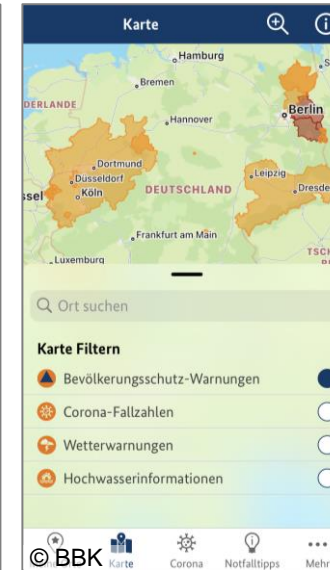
Karte

Hamburg
Bremen
DERLANDE
Hannover
Berlin
Dortmund
Düsseldorf
Köln
DEUTSCHLAND
Leipzig
Dresde
Frankfurt am Main
Luxemburg
TSCH

Ort suchen

Karte Filtern
Bevölkerungsschutz-Warnungen
Corona-Fallzahlen
Wetterwarnungen
Hochwasserinformationen

© BBK
Karte
Corona
Notfalltipps
Mehr